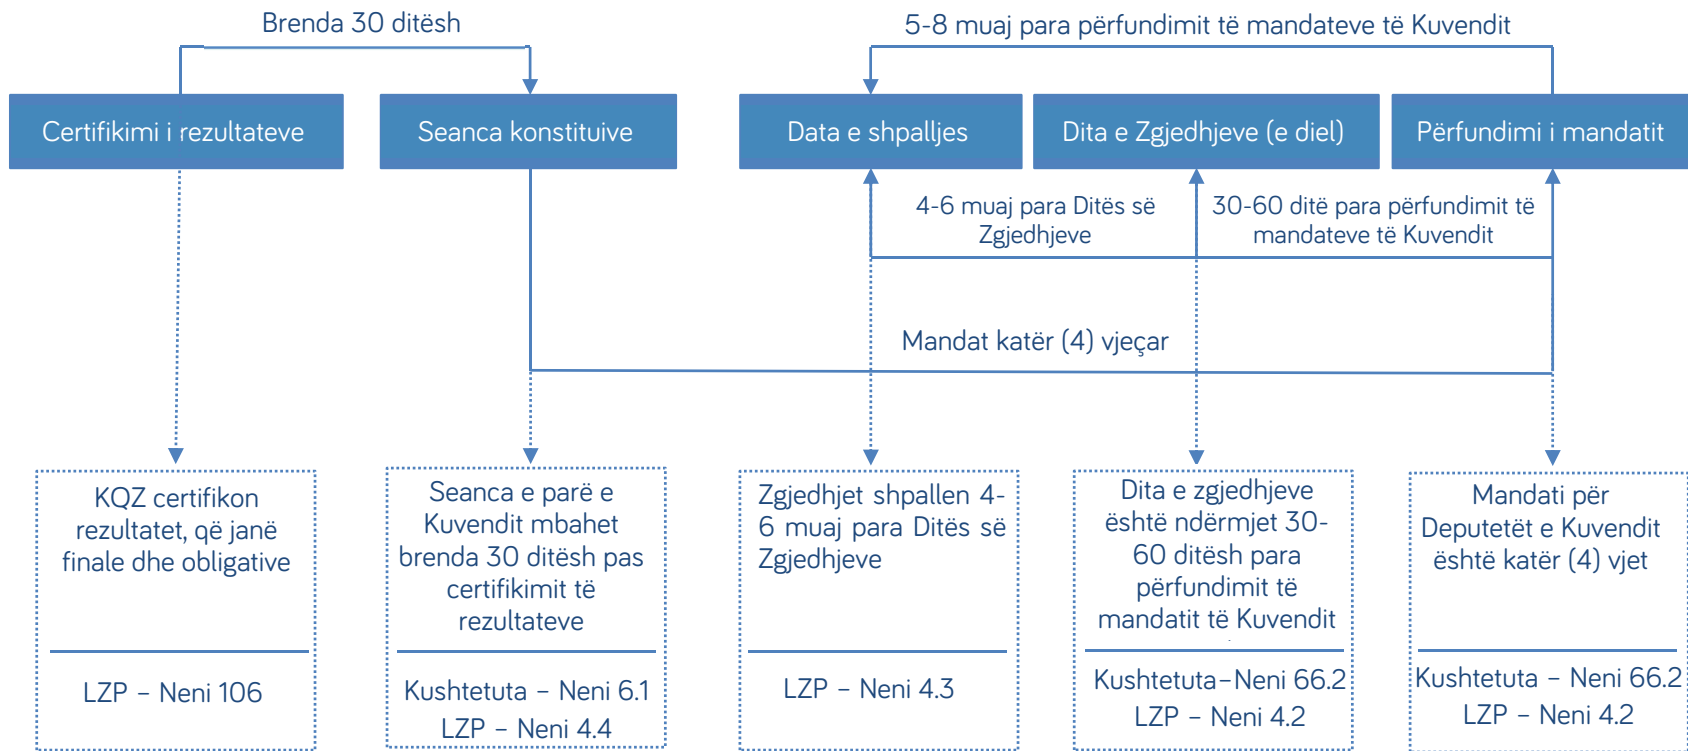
Brenda 30 ditësh

5-8 muaj para përfundimit të mandateve të Kuvendit

Certifikimi i rezultateve

Seanca konstituive

Data e shpalljes

Dita e Zgjedhjeve (e diel)

Përfundimi i mandatit

4-6 muaj para Ditës së Zgjedhjeve

30-60 ditë para përfundimit të mandateve të Kuvendit

Mandat katër (4) vjeçar

KQZ certifikon rezultatet, që janë finale dhe obligative

LZP – Neni 106

Seanca e parë e Kuvendit mbahet brenda 30 ditësh pas certifikimit të rezultateve

Kushtetuta – Neni 6.1

LZP – Neni 4.4

Zgjedhjet shpallen 4-6 muaj para Ditës së Zgjedhjeve

LZP – Neni 4.3

Dita e zgjedhjeve është ndërmjet 30-60 ditësh para përfundimit të mandatit të Kuvendit

Kushtetuta–Neni 66.2

LZP – Neni 4.2

Mandati për Deputetët e Kuvendit është katër (4) vjet

Kushtetuta – Neni 66.2

LZP – Neni 4.2